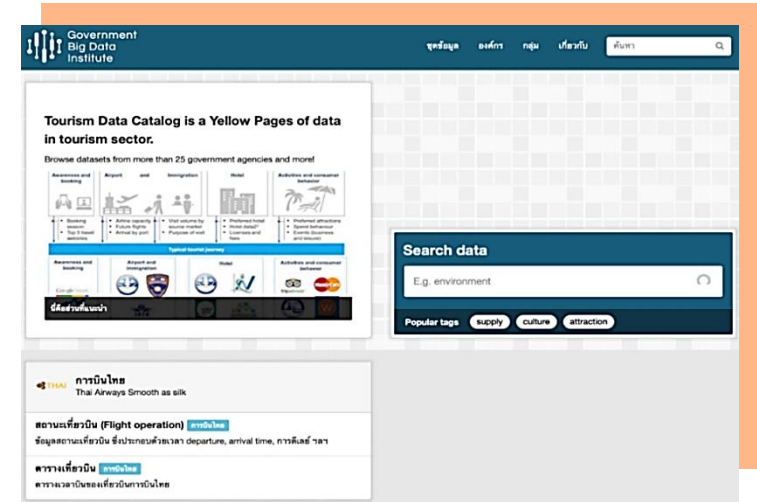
Government Big Data Institute

ชุดข้อมูล องค์กร กลุ่ม เกี่ยวกับ ค้นหา

Tourism Data Catalog is a Yellow Pages of data in tourism sector.

Browse datasets from more than 25 government agencies and more!

Awareness and booking | Airport and Immigration | Hotel | Activities and consumer behavior

Typical tourist journey

Awareness and booking | Airport and Immigration | Hotel | Activities and consumer behavior

ที่ดีสุดที่แนะนำ

Search data

E.g. environment

Popular tags supply culture attraction

THAI การบินไทย
Thai Airways Smooth as silk

สถานะเที่ยวบิน (Flight operation) การบินไทย
ข้อมูลสถานะเที่ยวบิน ซึ่งประกอบด้วยเวลา departure, arrival time, การดีเลย์ ฯลฯ

ตารางเที่ยวบิน การบินไทย
ตารางเวลาบินของเที่ยวบินการบินไทย